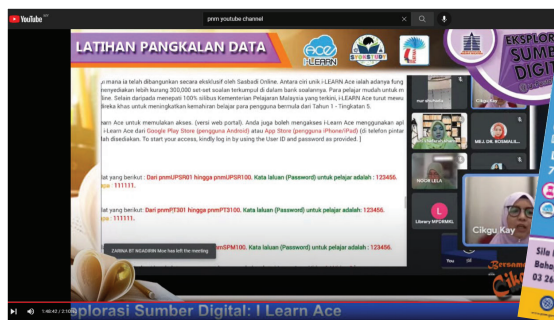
YouTube

pnm youtube channel

LATIHAN PANGKALAN DATA

i-LEARN

EKSPLOR SUMBER DIGIT

p mana ia telah dibangunkan secara ekslusif oleh Sasbadi Online. Antara ciri unik i-LEARN Ace ialah adanya fung menyediakan lebih kurang 300,000 set-set soalan terkumpul di dalam bank soalannya. Para pelajar mudah untuk m line. Selain daripada menepati 100% silibus Kementerian Pelajaran Malaysia yang terkini, i-LEARN Ace turut mewu lkira khas untuk meningkatkan kemahiran belajar para pengguna bermula dari Tahun 1 - Tingkatan 5.

earn Ace untuk memulakan akses. (versi web portal). Anda juga boleh mengakses i-Learn Ace menggunakan apl i-Learn Ace dari Google Play Store (pengguna Android) atau App Store (pengguna iPhone/iPad) (di telefon pintar lah disediakan. To start your access, kindly log in by using the User ID and password as provided. ]

lat yang berikut : Dari pnmUPSR01 hingga pnmUPSR100. Kata laluan (Password) untuk pelajar adalah : 123456. ua : 111111.

lat yang berikut : Dari pnmPT301 hingga pnmPT3100. Kata laluan (Password) untuk pelajar adalah : 123456. ua : 111111.

ZARINA BT NGADIRIN Moe has left the meeting

nmSPM100. Kata laluan (Password) untuk pelajar adalah : 123456.

nur shafiqa

Cikgu Kay

MIJ. DR. ROSMALIL

NOOR LELA

Library MPDRMKL

You

Cikgu Kay

Sila Baha 03 24

Bersama Cikg

1:40:42 / 2:10:06

Eksplorasi Sumber Digital: I Learn Ace